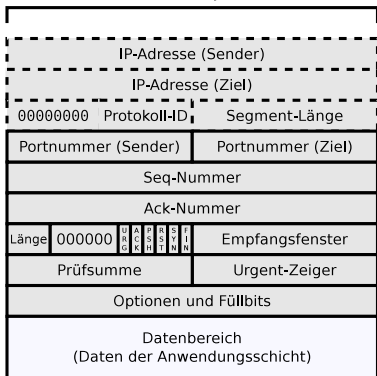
IP-Adresse (Sender)

IP-Adresse (Ziel)

| 00000000 Protokoll-ID | Segment-Länge |
|---|---|
| Portnummer (Sender) | Portnummer (Ziel) |

Seq-Nummer

Ack-Nummer

| Länge | 000000 | URG | ACK | PSH | RST | SYN | FIN | Empfangsfenster |
|---|---|---|---|---|---|---|---|---|

| Prüfsumme | Urgent-Zeiger |
|---|---|

Optionen und Füllbits

Datenbereich
(Daten der Anwendungsschicht)